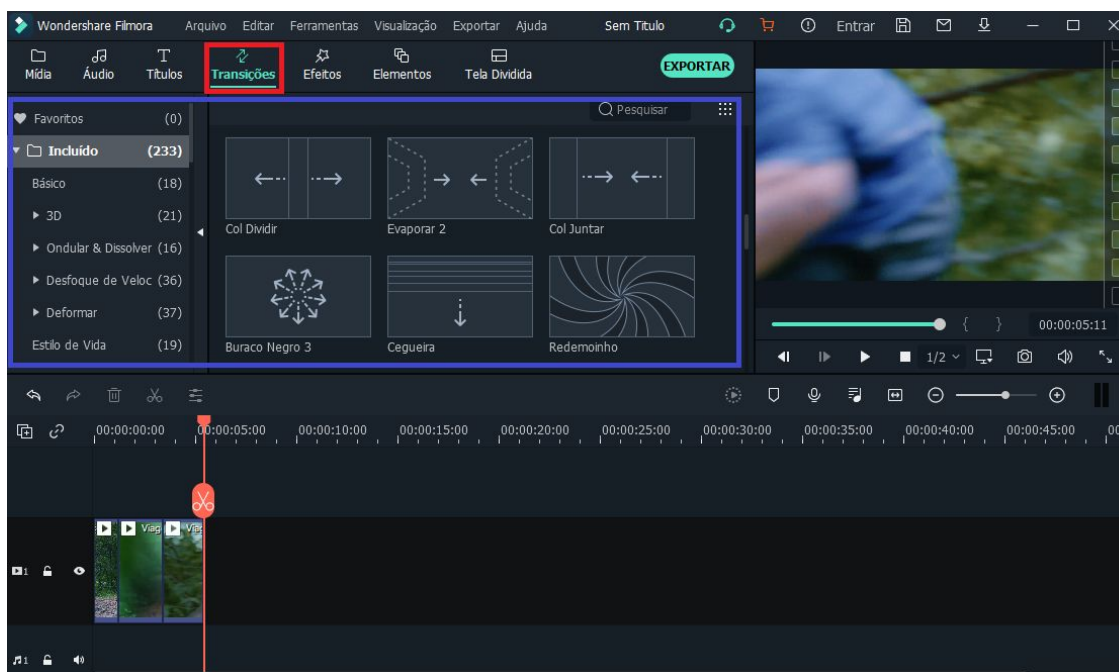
Wondershare Filmora Arquivo Editar Ferramentas Visualização Exportar Ajuda Sem Título Entrar

Mídia Áudio Títulos Transições Efeitos Elementos Tela Dividida EXPORTAR

Favoritos (0)
Incluído (233)
Básico (18)
3D (21)
Ondular & Dissolver (16)
Desfoque de Veloc (36)
Deformar (37)
Estilo de Vida (19)

Pesquisar

Col Dividir
Evaporar 2
Col Juntar
Buraco Negro 3
Cegueira
Redemoinho

00:00:05:11
1/2

00:00:00:00 00:00:05:00 00:00:10:00 00:00:15:00 00:00:20:00 00:00:25:00 00:00:30:00 00:00:35:00 00:00:40:00 00:00:45:00

Viag Via

1
1